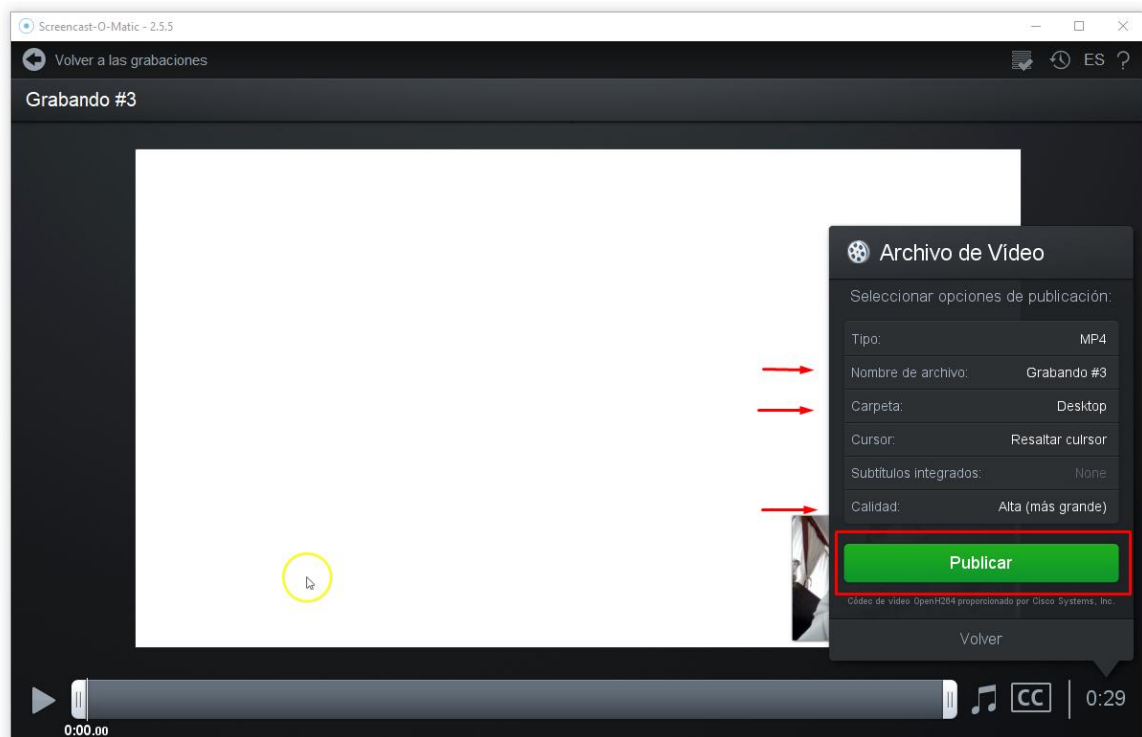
Screencast-O-Matic - 2.5.5

Volver a las grabaciones

ES ?

Grabando #3

Archivo de Vídeo

Seleccionar opciones de publicación:

| | |
|---|---|
| Tipo: | MP4 |
| Nombre de archivo: | Grabando #3 |
| Carpeta: | Desktop |
| Cursor: | Resaltar culrsor |
| Subtítulos integrados: | None |
| Calidad: | Alta (más grande) |

Publicar

Códec de vídeo OpenH264 proporcionado por Cisco Systems, Inc.

Volver

0:00.00

CC

0:29